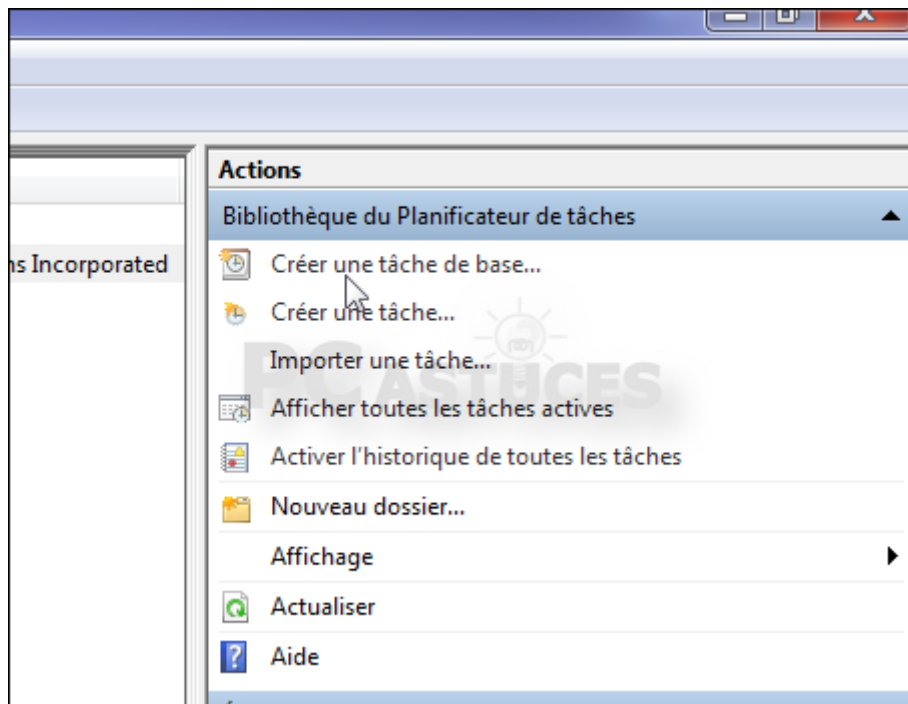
ns Incorporated

Actions

Bibliothèque du Planificateur de tâches

Créer une tâche de base...

Créer une tâche...

Importer une tâche...

Afficher toutes les tâches actives

Activer l'historique de toutes les tâches

Nouveau dossier...

Affichage

Actualiser

Aide

PC ASTUCES